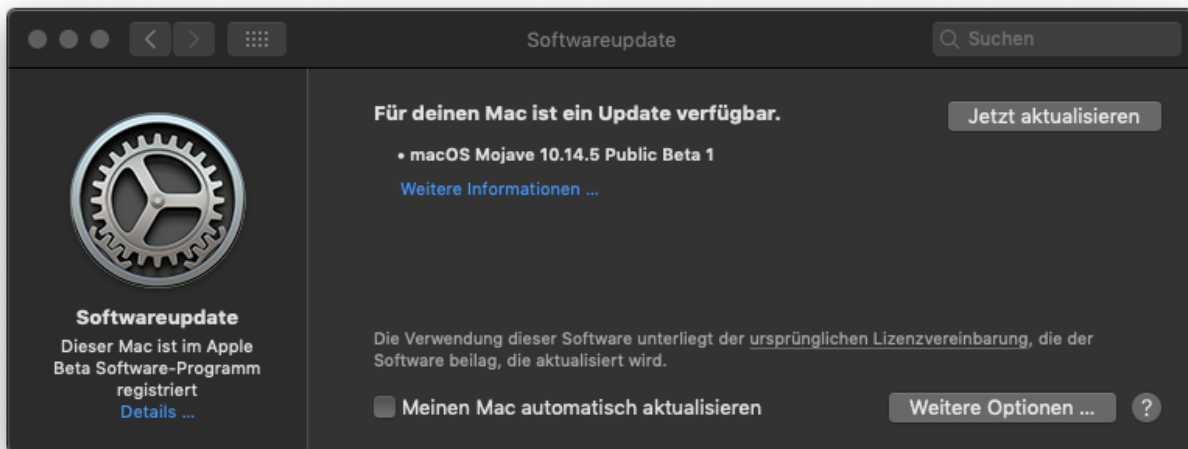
Softwareupdate

Suchen

Softwareupdate

Dieser Mac ist im Apple Beta Software-Programm registriert

Details ...

Für deinen Mac ist ein Update verfügbar.

Jetzt aktualisieren

• macOS Mojave 10.14.5 Public Beta 1

Weitere Informationen ...

Die Verwendung dieser Software unterliegt der ursprünglichen Lizenzvereinbarung, die der Software beilag, die aktualisiert wird.

Meinen Mac automatisch aktualisieren

Weitere Optionen ...

?